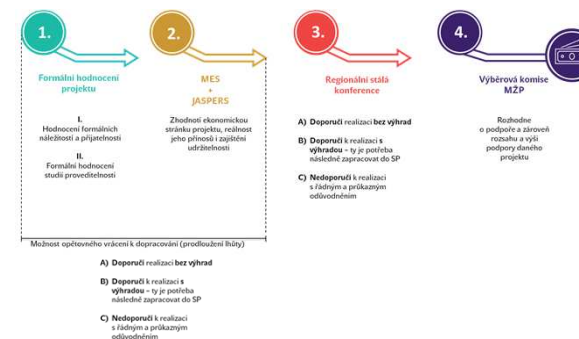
1.

Formální hodnocení projektu

I.
Hodnocení formálních náležitostí a přijatelnosti

II.
Formální hodnocení studií proveditelnosti

2.

MES
+
JASPERS

Zhodnotí ekonomickou stránku projektu, reálnost jeho přínosů i zajištění udržitelnosti

3.

Regionální stálá konference

A) **Doporučí** realizaci **bez výhrad**

B) **Doporučí** k realizaci **s výhradou** – ty je potřeba následně zapracovat do SP

C) **Nedoporučí** k realizaci s řádným a průkazným odůvodněním

4.

Výběrová komise MŽP

Rozhodne o podpoře a zároveň rozsahu a výši podpory daného projektu

Možnost opětovného vrácení k dopracování (prodloužení lhůty)

A) **Doporučí** realizaci **bez výhrad**

B) **Doporučí** k realizaci **s výhradou** – ty je potřeba následně zapracovat do SP

C) **Nedoporučí** k realizaci s řádným a průkazným odůvodněním